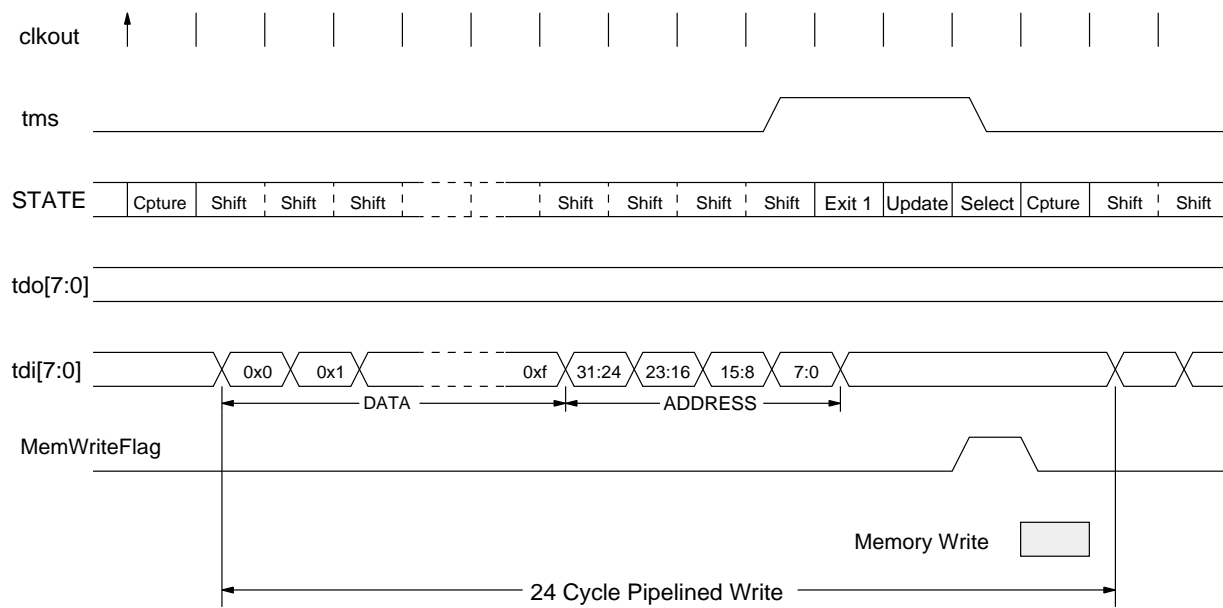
clkout

tms

STATE
Cpture Shift Shift Shift Shift Shift Shift Shift Exit 1 Update Select Cpture Shift Shift

tdo[7:0]

tdi[7:0]
0x0 0x1 0xf 31:24 23:16 15:8 7:0

DATA
ADDRESS

MemWriteFlag

Memory Write

24 Cycle Pipelined Write